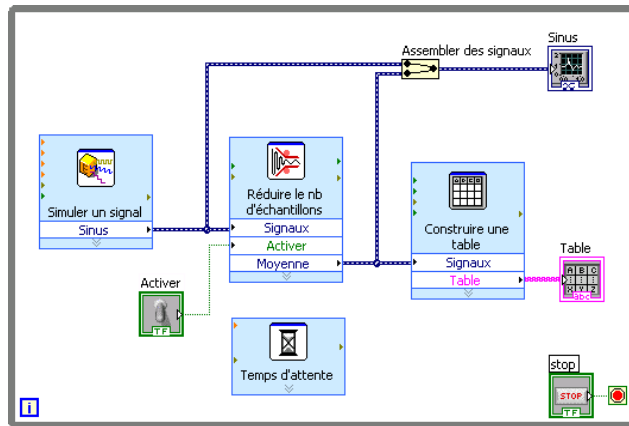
Assembler des signaux

Sinus

Simuler un signal

Sinus

Réduire le nb d'échantillons

Signaux

Activer

Moyenne

Construire une table

Signaux

Table

Table

Activer

TF

Temps d'attente

stop

STOP

TF

i